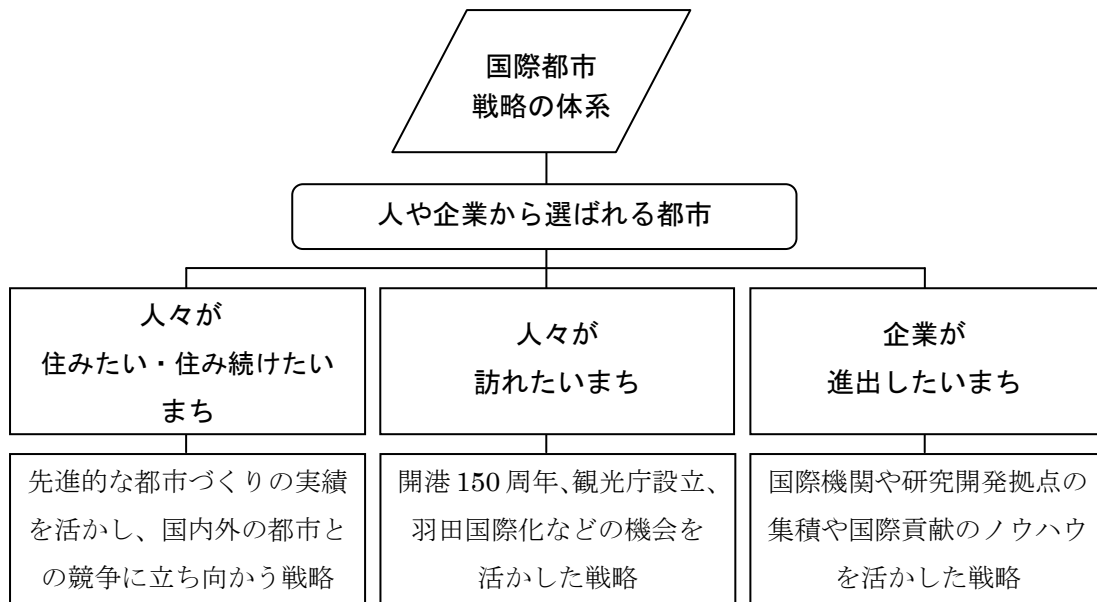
国際都市
戦略の体系

人や企業から選ばれる都市

人々が
住みたい・住み続けたいまち

人々が
訪れたいまち

企業が
進出したいまち

先進的な都市づくりの実績を活かし、国内外の都市との競争に立ち向かう戦略

開港150周年、観光庁設立、羽田国際化などの機会を活かした戦略

国際機関や研究開発拠点の集積や国際貢献のノウハウを活かした戦略